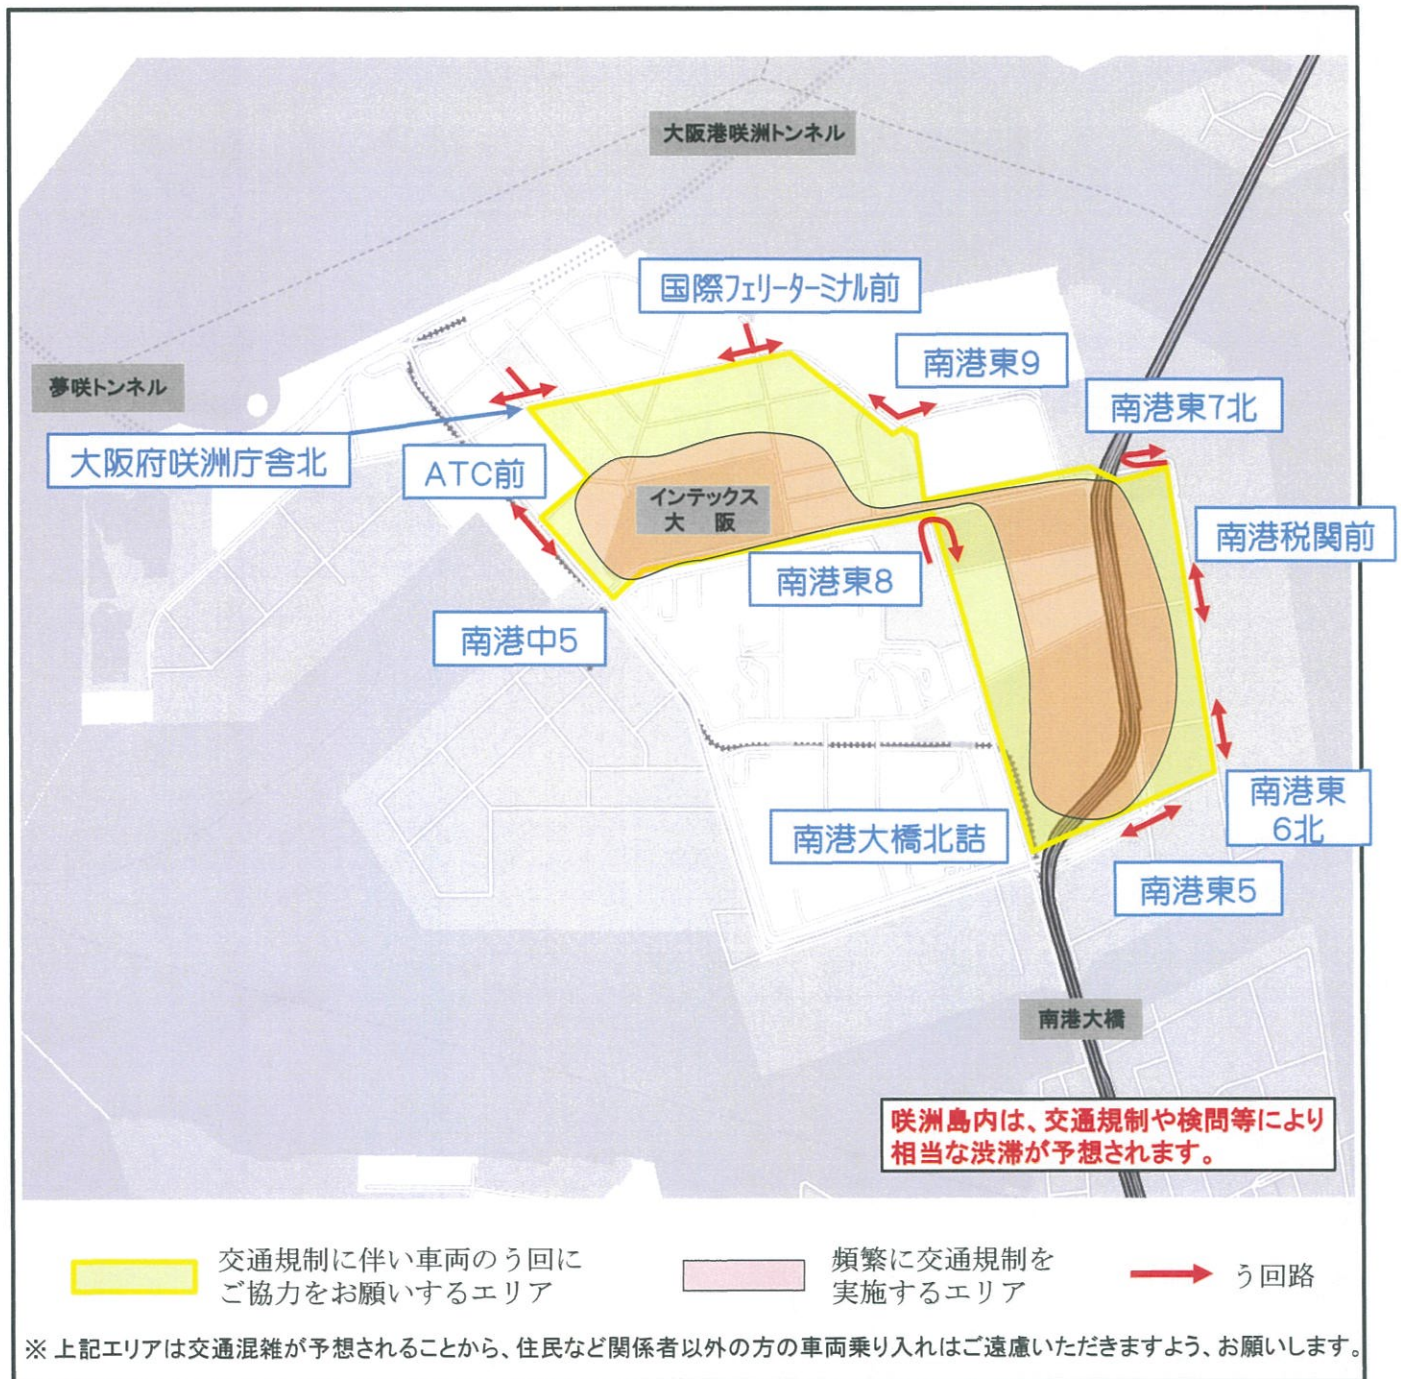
大阪港咲洲トンネル

国際フェリーターミナル前

南港東9

夢咲トンネル

南港東7北

大阪府咲洲庁舎北

ATC前

インテックス
大 阪

南港税関前

南港東8

南港中5

南港東
6北

南港大橋北詰

南港東5

南港大橋

咲洲島内は、交通規制や検問等により相当な渋滞が予想されます。

交通規制に伴い車両のう回にご協力をお願いするエリア

頻繁に交通規制を実施するエリア

う回路

※ 上記エリアは交通混雑が予想されることから、住民など関係者以外の方の車両乗り入れはご遠慮いただきますよう、お願いします。